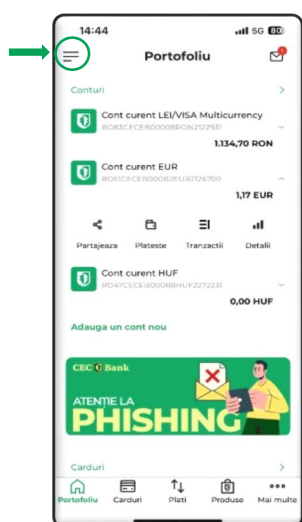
14:44

5G 80

Portofoliu

Conturi

Cont curent LEI/VISA Multicurrency

RO83CECE0000B0RON2122931

1.134,70 RON

Cont curent EUR

RO51CECER0000B2EUR2126700

1,17 EUR

Partajeaza

Plateste

Tranzactii

Detalii

Cont curent HUF

RO47CECE0000B8HUF2272231

0,00 HUF

Adauga un cont nou

CEC Bank

ATENTIE LA

PHISHING

Carduri

Portofoliu

Carduri

Plati

Produse

Mai multe